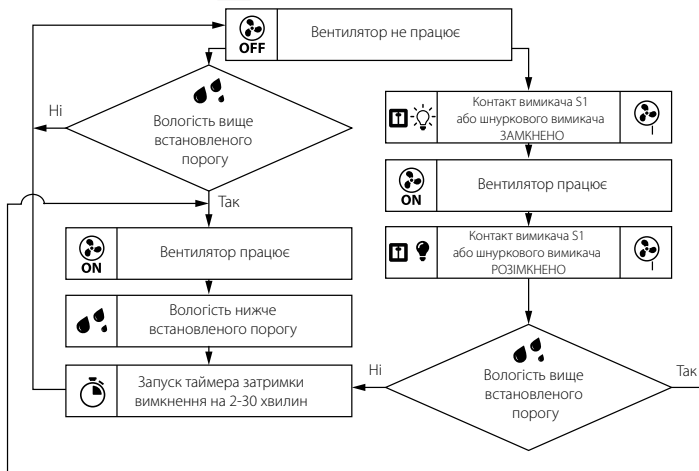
OFF
Вентилятор не працює

Ні
Вологість вище встановленого порогу
Так

ON
Вентилятор працює

Вологість нижче встановленого порогу

Запуск таймера затримки вимкнення на 2-30 хвилин

Контакт вимикача S1 або шнуркового вимикача ЗАМКНЕНО

ON
Вентилятор працює

Контакт вимикача S1 або шнуркового вимикача РОЗІМКНЕНО

Ні
Вологість вище встановленого порогу
Так